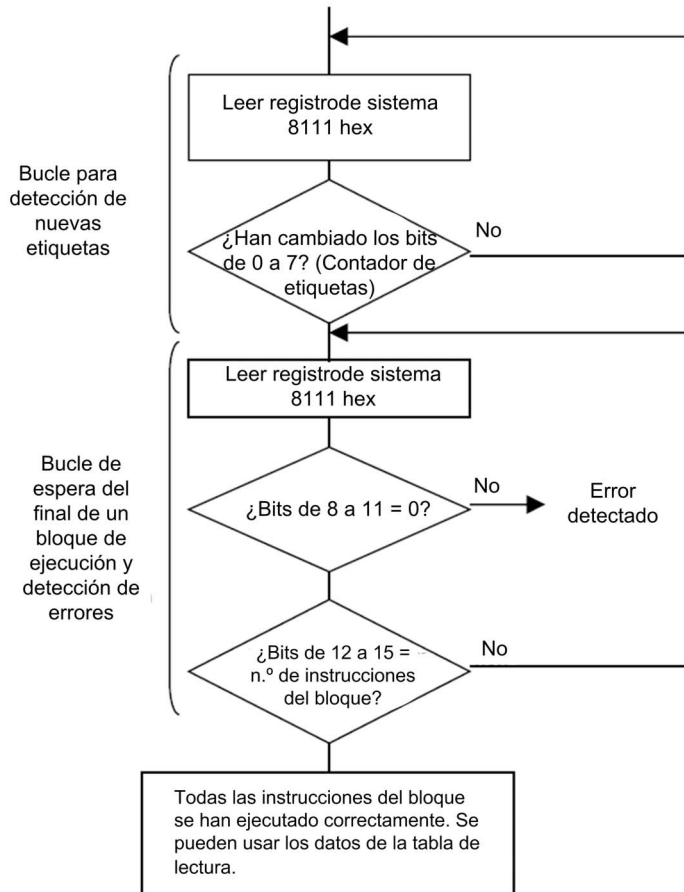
Bucle para detección de nuevas etiquetas

Leer registrode sistema 8111 hex

¿Han cambiado los bits de 0 a 7? (Contador de etiquetas)

No

Bucle de espera del final de un bloque de ejecución y detección de errores

Leer registrode sistema 8111 hex

¿Bits de 8 a 11 = 0?

No

Error detectado

¿Bits de 12 a 15 = n.º de instrucciones del bloque?

No

Todas las instrucciones del bloque se han ejecutado correctamente. Se pueden usar los datos de la tabla de lectura.